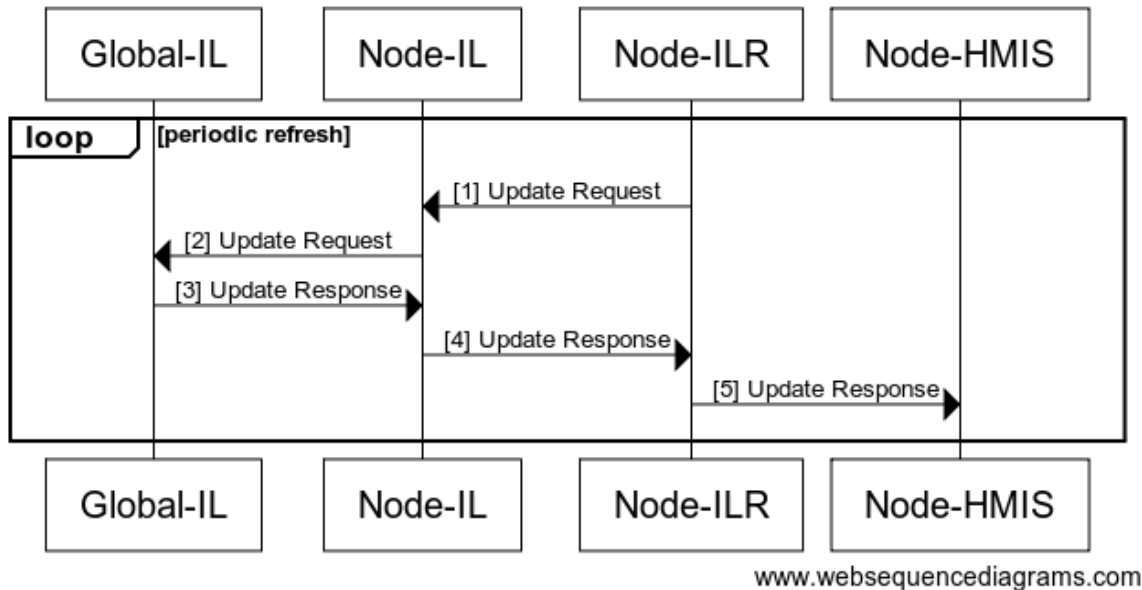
Global-IL

Node-IL

Node-ILR

Node-HMIS

loop [periodic refresh]

[1] Update Request

[2] Update Request

[3] Update Response

[4] Update Response

[5] Update Response

Global-IL

Node-IL

Node-ILR

Node-HMIS

www.websequencediagrams.com